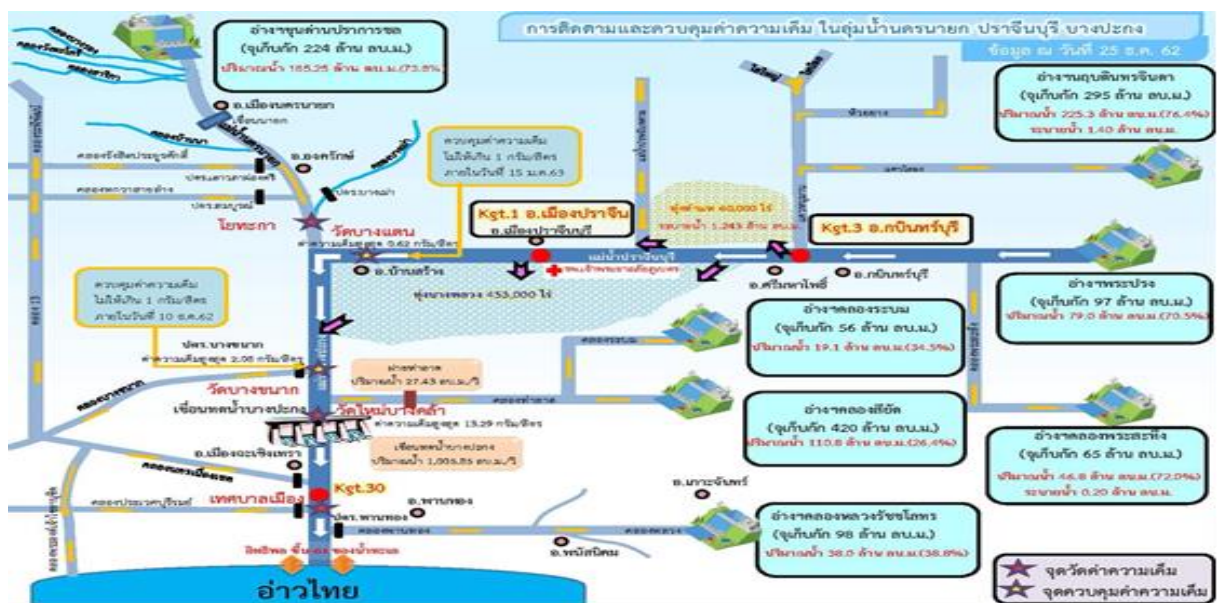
การติดตามและควบคุมค่าความเค็ม ในลุ่มน้ำนครนายก ปราจีนบุรี บางปะกง
ข้อมูล ณ วันที่ 25 ธ.ค. 62

อ่างฯขุนด่านปราการชล
(จุเก็บกัก 224 ล้าน ลบ.ม.)
ปริมาณน้ำ 165.25 ล้าน ลบ.ม.(73.8%)

อ่างฯนฤบดินทรจินดา
(จุเก็บกัก 295 ล้าน ลบ.ม.)
ปริมาณน้ำ 225.3 ล้าน ลบ.ม.(76.4%)
ระบายน้ำ 1.40 ล้าน ลบ.ม.

อ.เมืองนครนายก
อ.องครักษ์
ควบคุมค่าความเค็ม ไม่ให้เกิน 1 กรัม/ลิตร ภายในวันที่ 15 ม.ค.63
ปตร.บางแม่
โยธะกา
วัดบางแตน
ค่าความเค็มสูงสุด 0.62 กรัม/ลิตร
Kgt.1 อ.เมืองปราจีน
อ.เมืองปราจีนบุรี
แม่น้ำปราจีนบุรี
Kgt.3 อ.กบินทร์บุรี
ทุ่งฝายฯ 60,000 ไร่
ระบายน้ำ 1.243 ล้าน ลบ.ม.
อ.บ้านสร้าง
ทุ่งบางพลวง 453,000 ไร่
อ.ศรีมหาโพธิ
อ.กบินทร์บุรี

อ่างฯพระปรง
(จุเก็บกัก 97 ล้าน ลบ.ม.)
ปริมาณน้ำ 79.0 ล้าน ลบ.ม.(70.5%)

ควบคุมค่าความเค็ม ไม่ให้เกิน 1 กรัม/ลิตร ภายในวันที่ 10 ธ.ค.62

อ่างฯคลองระบม
(จุเก็บกัก 56 ล้าน ลบ.ม.)
ปริมาณน้ำ 19.1 ล้าน ลบ.ม.(34.5%)

ปตร.บางขนาก
ค่าความเค็มสูงสุด 2.08 กรัม/ลิตร
วัดบางขนาก
เขื่อนทดน้ำบางปะกง
วัดใหม่บางคล้า
ฝายท่าลาด ปริมาณน้ำ 27.43 ลบ.ม./วิ
ค่าความเค็มสูงสุด 15.29 กรัม/ลิตร
เขื่อนทดน้ำบางปะกง ปริมาณน้ำ 1,005.85 ลบ.ม./วิ

อ่างฯคลองสียัด
(จุเก็บกัก 420 ล้าน ลบ.ม.)
ปริมาณน้ำ 110.8 ล้าน ลบ.ม.(26.4%)

อ่างฯคลองพระสะทึง
(จุเก็บกัก 65 ล้าน ลบ.ม.)
ปริมาณน้ำ 46.8 ล้าน ลบ.ม.(72.0%)
ระบายน้ำ 0.20 ล้าน ลบ.ม.

อ.เมืองฉะเชิงเทรา
เทศบาลเมือง
Kgt.30
อ.พนมทวน
ปตร.พานทอง
อ.พนัสนิคม
อ.เกาะจันทร์

อ่างฯคลองหลวงรัชชโลทร
(จุเก็บกัก 98 ล้าน ลบ.ม.)
ปริมาณน้ำ 38.0 ล้าน ลบ.ม.(38.8%)

อ่าวไทย

จุดวัดค่าความเค็ม
จุดควบคุมค่าความเค็ม